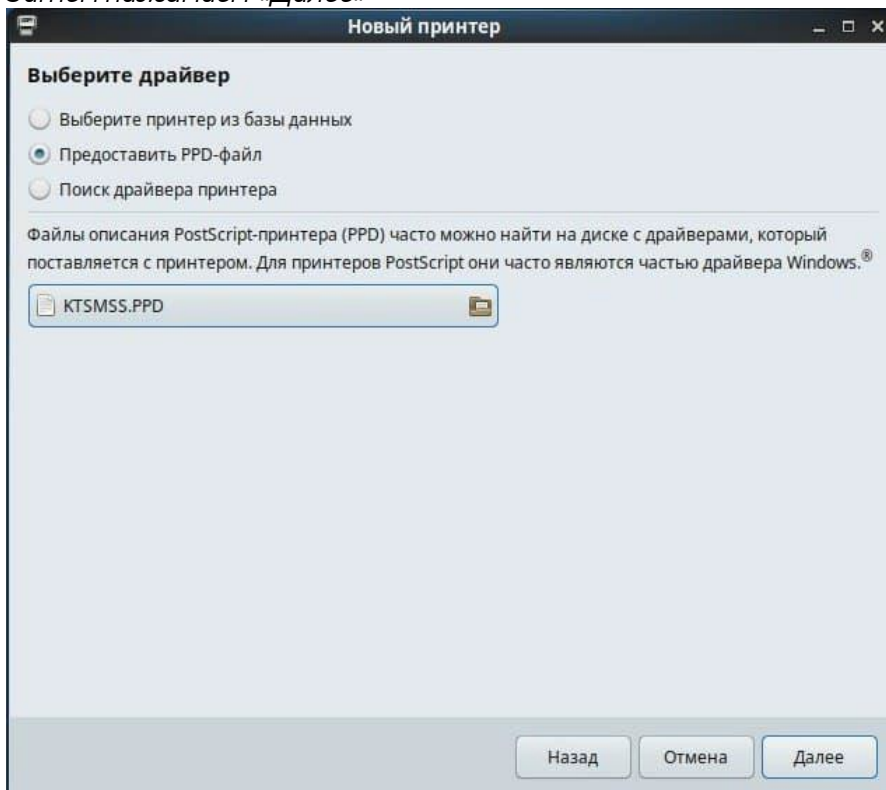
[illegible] «Далее»

Новый принтер

Выберите драйвер

Выберите принтер из базы данных

Предоставить PPD-файл

Поиск драйвера принтера

Файлы описания PostScript-принтера (PPD) часто можно найти на диске с драйверами, который поставляется с принтером. Для принтеров PostScript они часто являются частью драйвера Windows.®

KTSMSS.PPD

Назад Отмена Далее